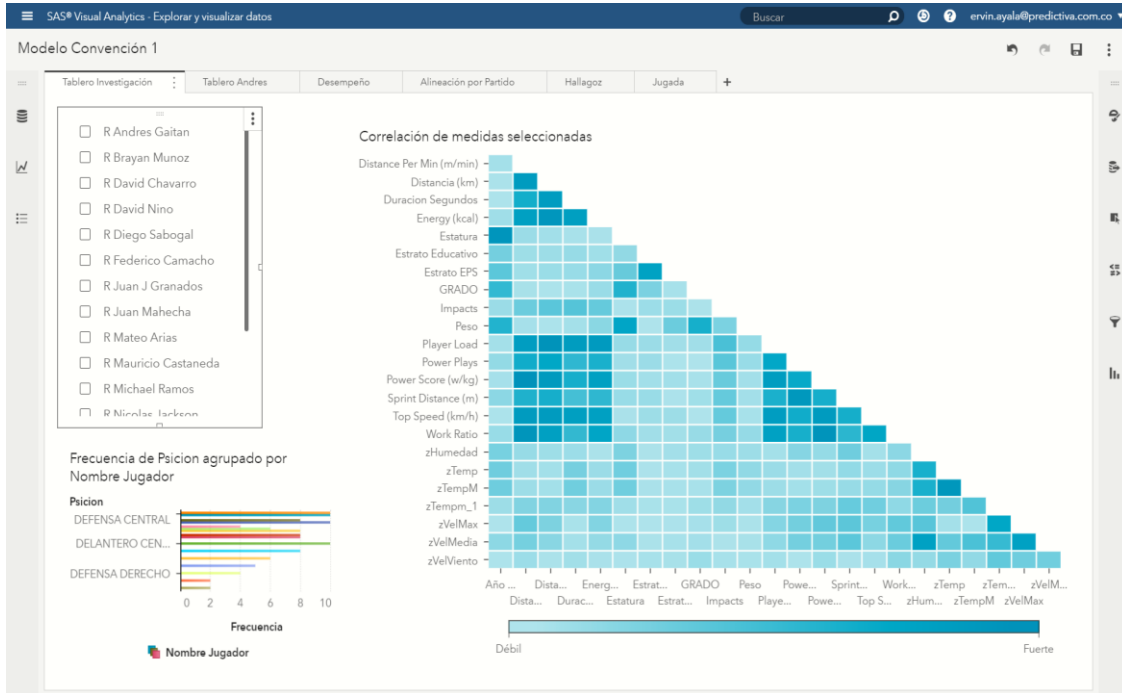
SAS® Visual Analytics - Explorar y visualizar datos

Buscar

ervin.ayala@predictiva.com.co

Modelo Convención 1

Tablero Investigación | Tablero Andres | Desempeño | Alineación por Partido | Hallagoz | Jugada | +

R Andres Gaitan
R Brayan Munoz
R David Chavarro
R David Nino
R Diego Sabogal
R Federico Camacho
R Juan J Granados
R Juan Mahecha
R Mateo Arias
R Mauricio Castaneda
R Michael Ramos
R Nicolas Jackson

Frecuencia de Psicion agrupado por Nombre Jugador

Psicion
DEFENSA CENTRAL
DELANTERO CEN...
DEFENSA DERECHO

0 2 4 6 8 10
Frecuencia

Nombre Jugador

Correlación de medidas seleccionadas

Distance Per Min (m/min)
Distancia (km)
Duracion Segundos
Energy (kcal)
Estatura
Estrato Educativo
Estrato EPS
GRADO
Impacts
Peso
Player Load
Power Plays
Power Score (w/kg)
Sprint Distance (m)
Top Speed (km/h)
Work Ratio
zHumedad
zTemp
zTempM
zTempm_1
zVelMax
zVelMedia
zVelViento

Año ... Dista... Energ... Estrat... GRADO Peso Powe... Sprint... Work... zTemp zTem... zVelM...
Dista... Durac... Estatura Estrat... Impacts Playe... Powe... Top S... zHum... zTempM zVelMax

Débil
Fuerte